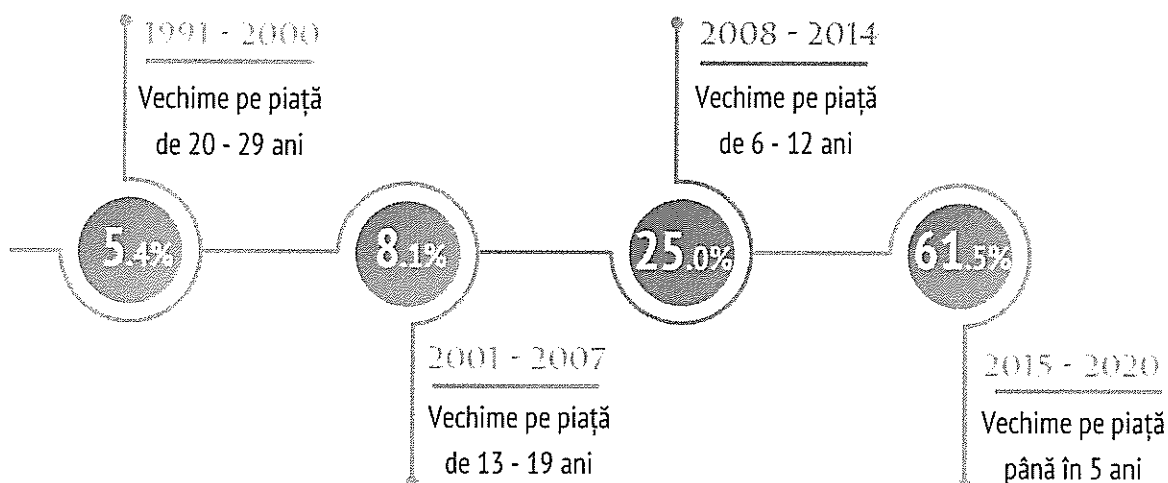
1991 - 2000
Vechime pe piață de 20 - 29 ani

2008 - 2014
Vechime pe piață de 6 - 12 ani

5.4%

8.1%

25.0%

61.5%

2001 - 2007
Vechime pe piață de 13 - 19 ani

2015 - 2020
Vechime pe piață până în 5 ani